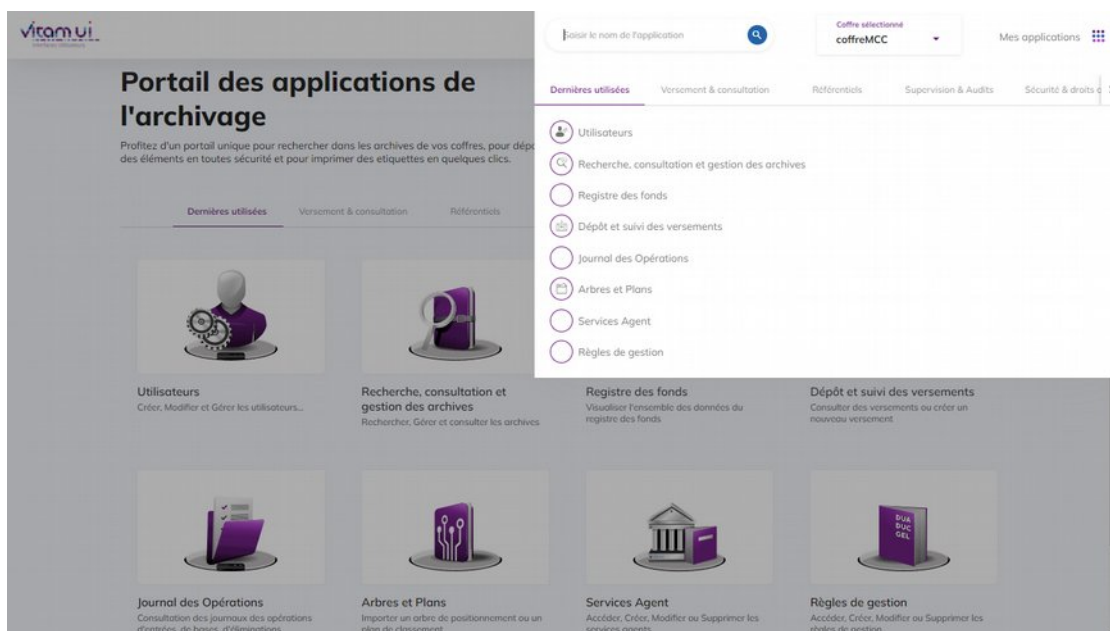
vitam ui
Interfaces Utilisateurs

Saisir le nom de l'application

Coffre sélectionné
coffreMCC

Mes applications

Dernières utilisées | Versement & consultation | Référentiels | Supervision & Audits | Sécurité & droits d

Utilisateurs
Recherche, consultation et gestion des archives
Registre des fonds
Dépôt et suivi des versements
Journal des Opérations
Arbres et Plans
Services Agent
Règles de gestion

Portail des applications de l'archivage

Profitez d'un portail unique pour rechercher dans les archives de vos coffres, pour dépo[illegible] des éléments en toutes sécurité et pour imprimer des etiquettes en quelques clics.

Dernières utilisées | Versement & consultation | Référentiels

Utilisateurs
Créer, Modifier et Gérer les utilisateurs...

Recherche, consultation et gestion des archives
Rechercher, Gérer et consulter les archives

Registre des fonds
Visualiser l'ensemble des données du registre des fonds

Dépôt et suivi des versements
Consulter des versements ou créer un nouveau versement

DUA
DUC
GEL

Journal des Opérations
Consultation des journaux des opérations d'entrées, de bases, d'éliminations

Arbres et Plans
Importer un arbre de positionnement ou un plan de classement

Services Agent
Accéder, Créer, Modifier ou Supprimer les services agents

Règles de gestion
Accéder, Créer, Modifier ou Supprimer les règles de gestion